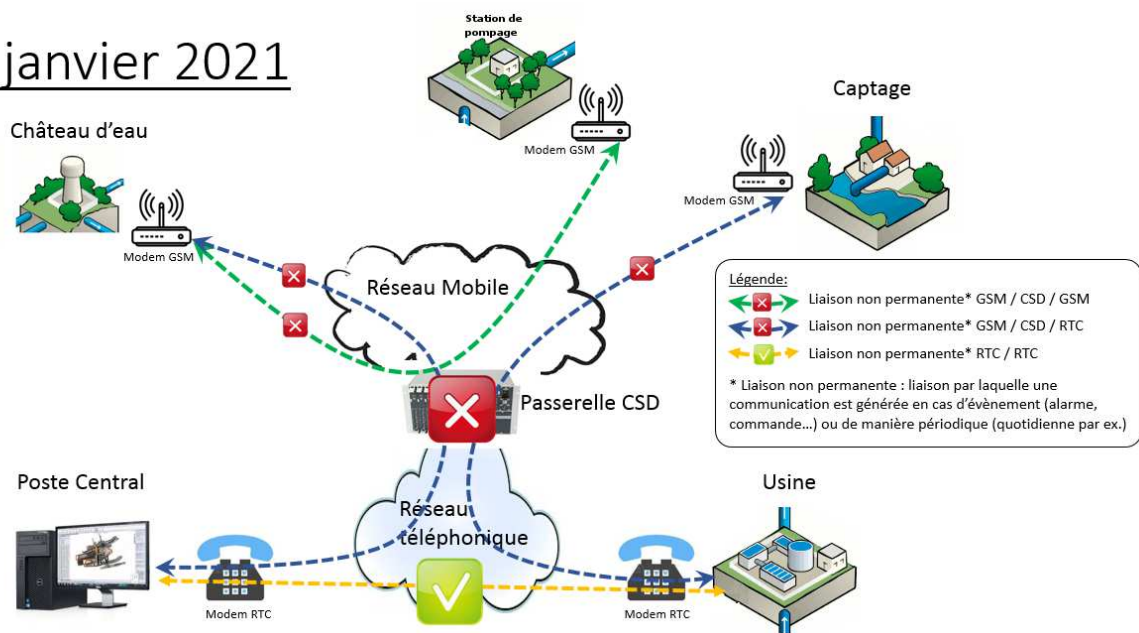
janvier 2021

Station de pompage

Modem GSM

Captage

Château d'eau

Modem GSM

Modem GSM

Réseau Mobile

Légende:
Liaison non permanente* GSM / CSD / GSM
Liaison non permanente* GSM / CSD / RTC
Liaison non permanente* RTC / RTC

* Liaison non permanente : liaison par laquelle une communication est générée en cas d'évènement (alarme, commande…) ou de manière périodique (quotidienne par ex.)

Passerelle CSD

Poste Central

Usine

Réseau téléphonique

Modem RTC

Modem RTC